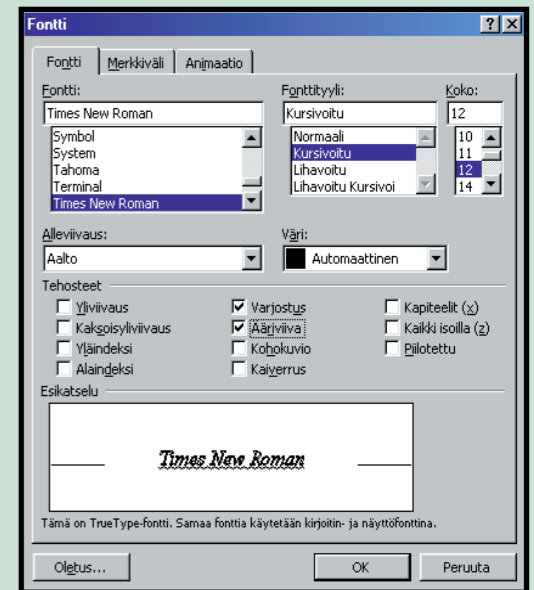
Fontti

?

Fontti | Merkkiväli | Animaatio

Fontti:
Times New Roman
Symbol
System
Tahoma
Terminal
Times New Roman

Fonttityyli:
Kursivoitu
Normaali
Kursivoitu
Lihavoitu
Lihavoitu Kursivoi

Koko:
12
10
11
12
14

Alleviivaus:
Aalto

Väri:
Automaattinen

Tehosteet
Yliviivaus
Kaksoisyliviivaus
Yläindeksi
Alaindeksi
Varjostus
Ääriviiva
Kohokuvio
Kaiverrus
Kapiteelit (x)
Kaikki isoilla (z)
Piilotettu

Esikatselu

Times New Roman

Tämä on TrueType-fontti. Samaa fonttia käytetään kirjoitin- ja näyttöfonttina.

Oletus...
OK
Peruuta